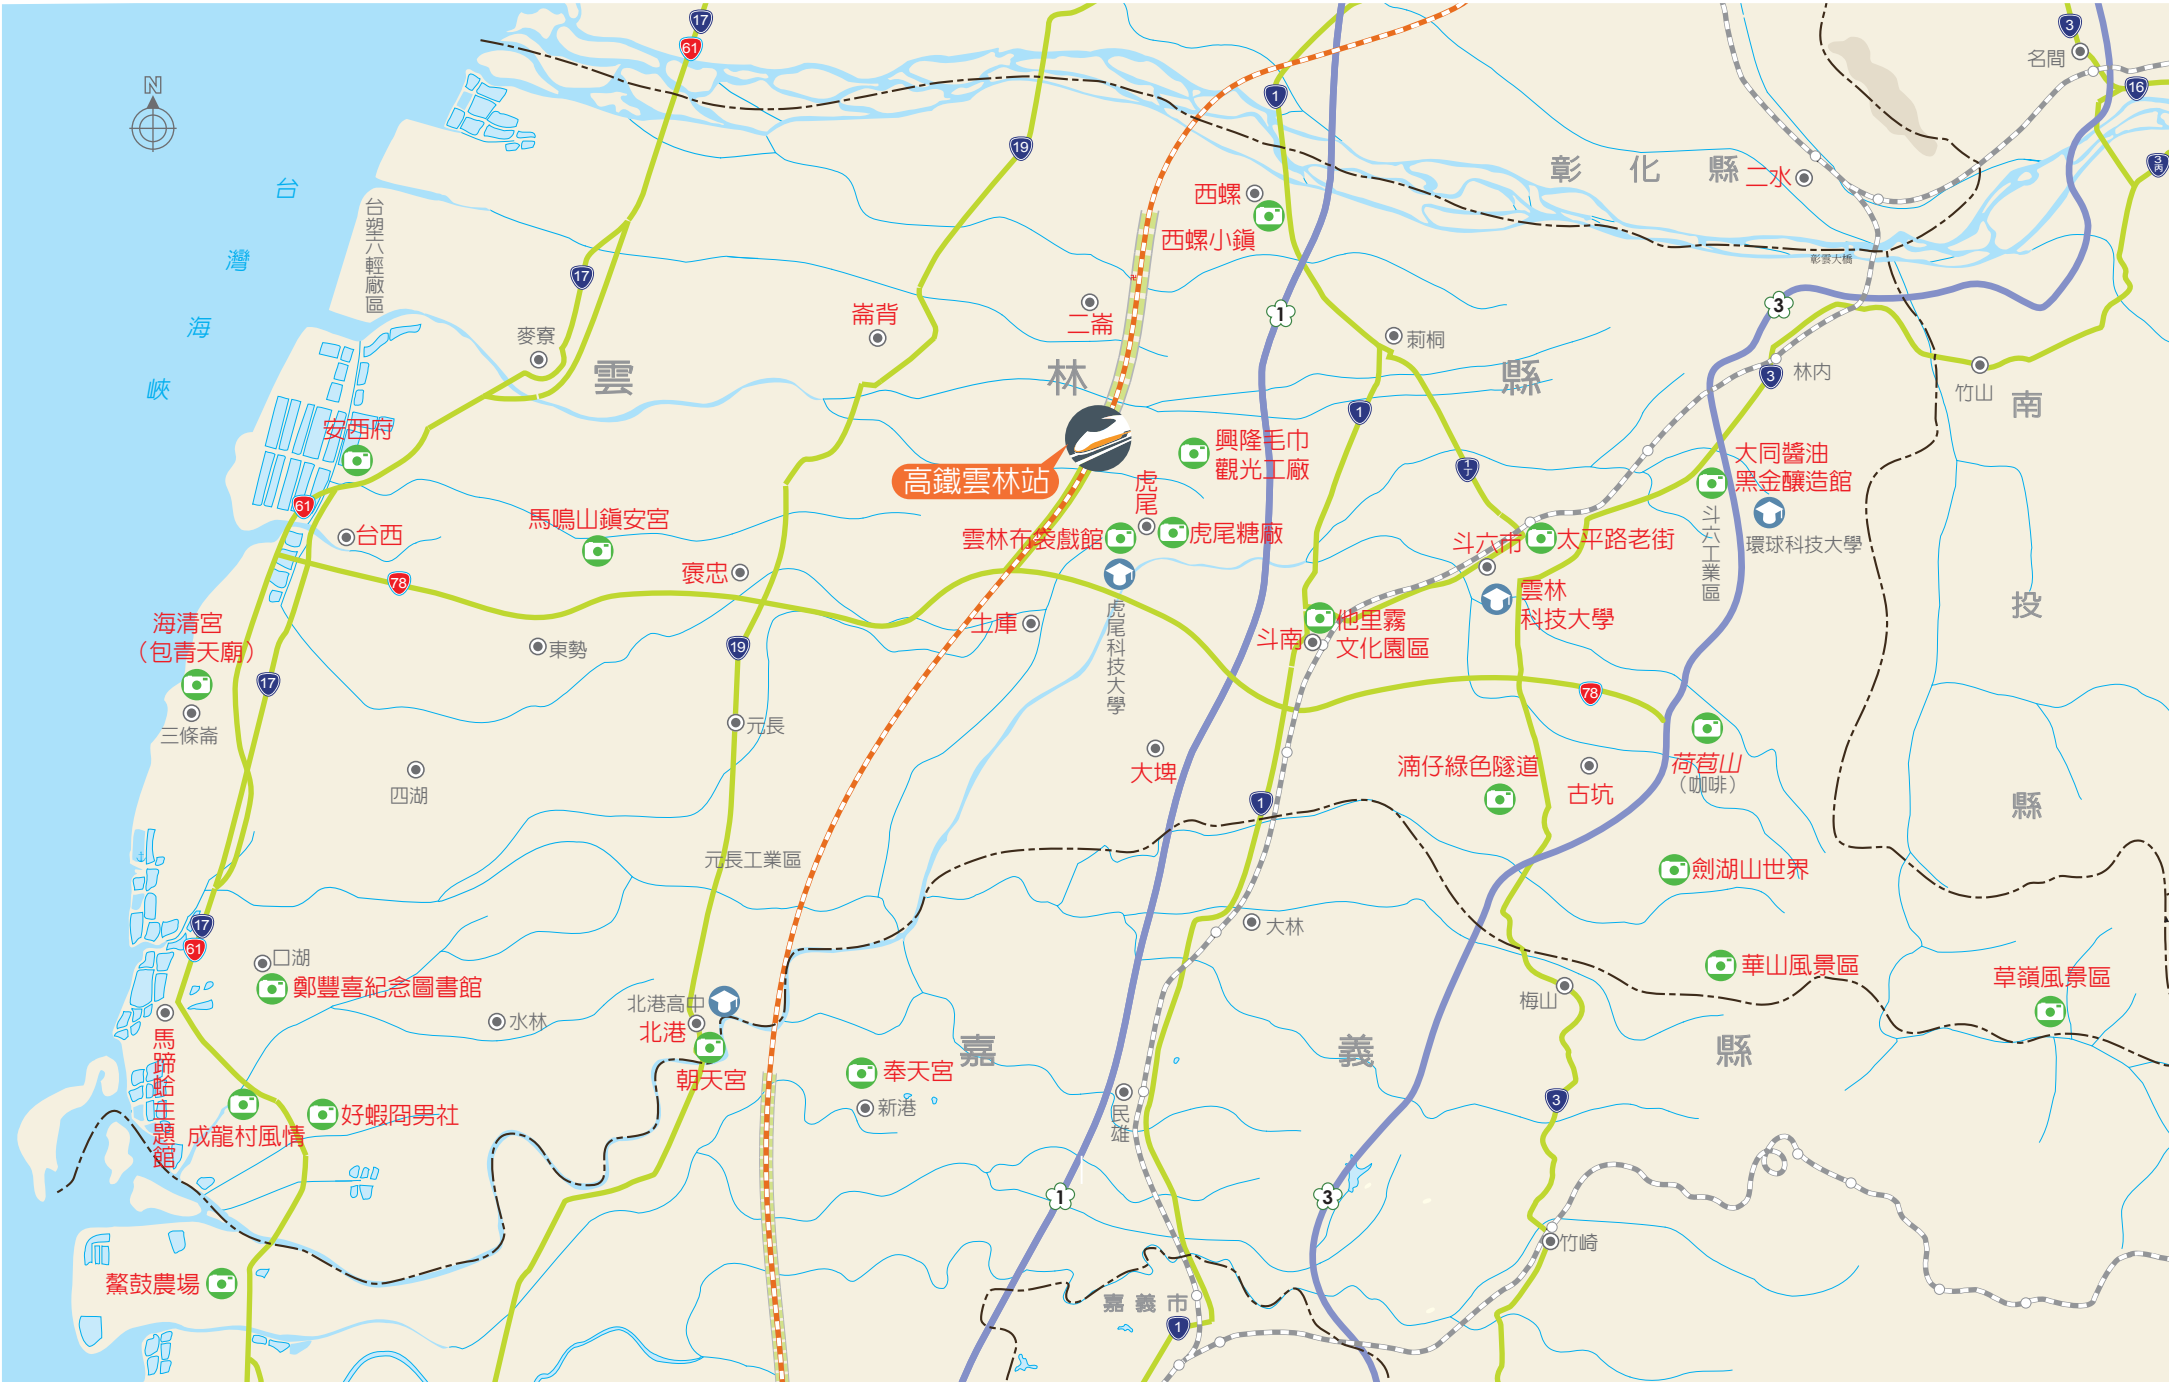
N

台
灣
海
峽

17
61
19
1
3
16
3

名間
彰　化　縣
二水
西螺
西螺小鎮
台塑六輕廠區
麥寮
崙背
二崙
雲
林
縣
莿桐
彰雲大橋
林內
竹山
南
投
縣
安西府
高鐵雲林站
興隆毛巾觀光工廠
虎尾
大同醬油黑金釀造館
斗六工業區
環球科技大學
台西
馬鳴山鎮安宮
雲林布袋戲館
虎尾糖廠
斗六市
太平路老街
褒忠
雲林科技大學
海清宮（包青天廟）
東勢
土庫
虎尾科技大學
斗南
他里霧文化園區
78
三條崙
元長
四湖
大埤
湳仔綠色隧道
古坑
荷苞山（咖啡）
元長工業區
劍湖山世界
大林
口湖
鄭豐喜紀念圖書館
北港高中
北港
水林
梅山
華山風景區
草嶺風景區
馬蹄蛤主題館
成龍村風情
好蝦冏男社
朝天宮
奉天宮
新港
嘉
義
縣
民雄
竹崎
鰲鼓農場
嘉義市